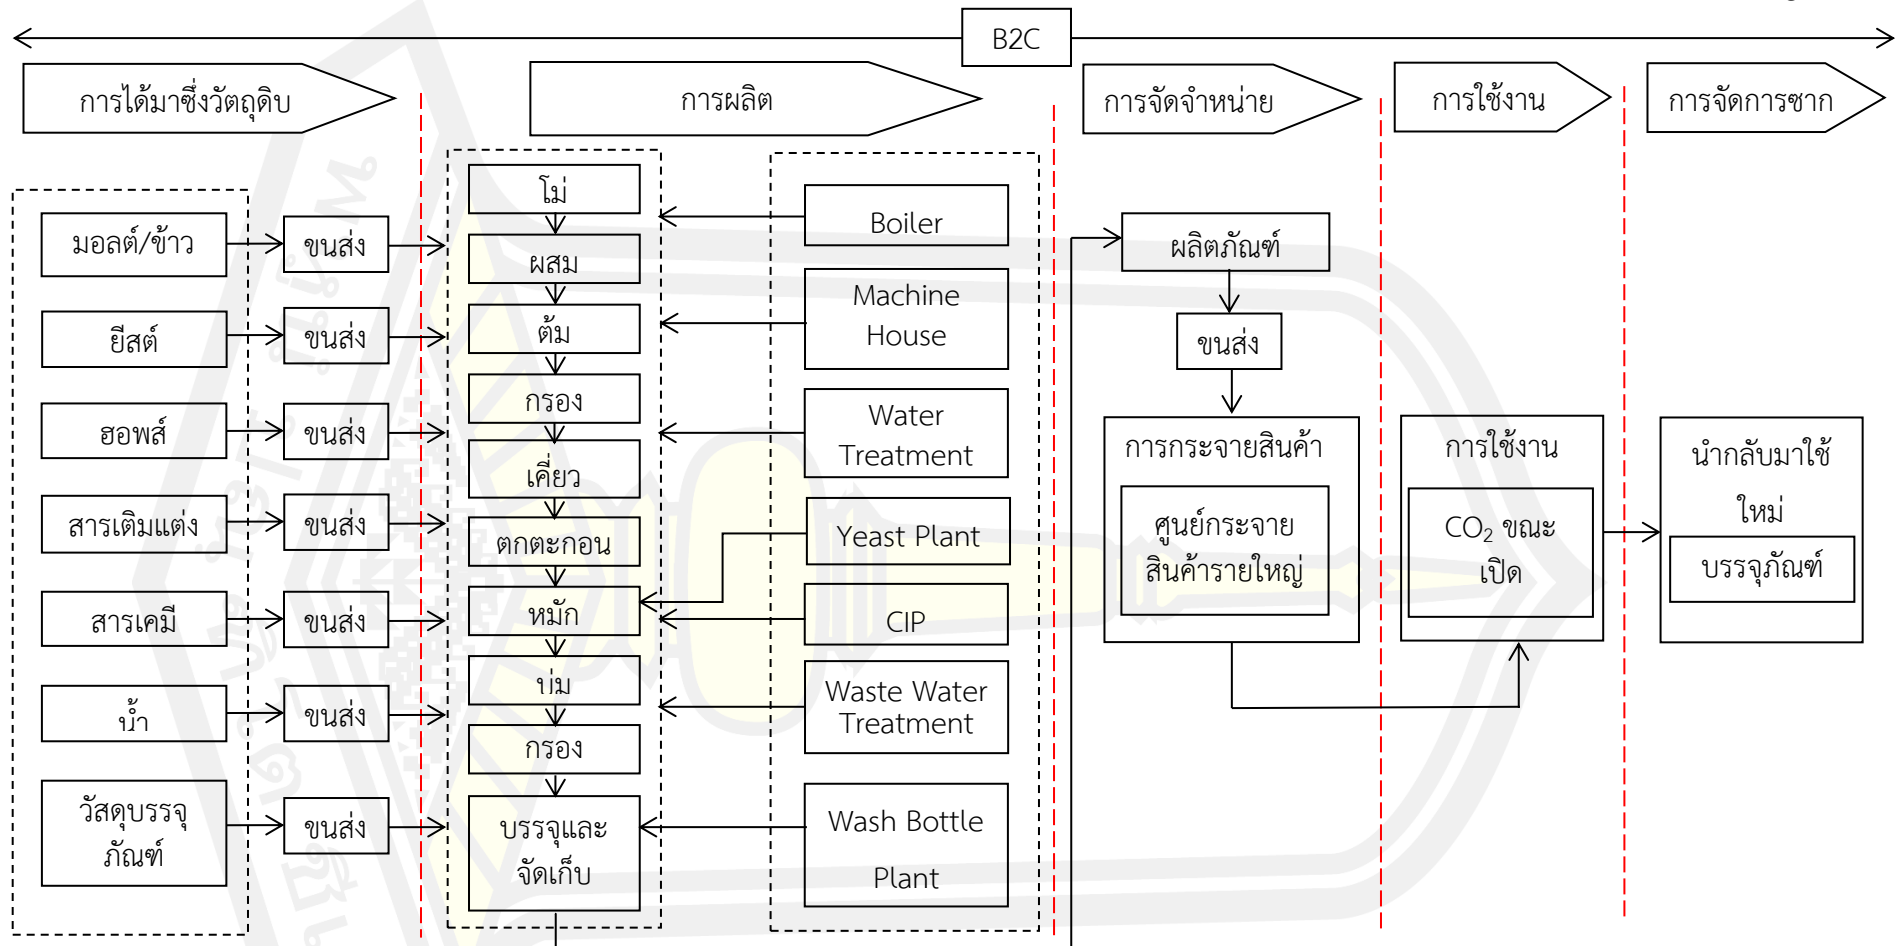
B2C

การได้มาซึ่งวัตถุดิบ

การผลิต

การจัดจำหน่าย

การใช้งาน

การจัดการซาก

มอลต์/ข้าว
ขนส่ง

ยีสต์
ขนส่ง

ฮอพส์
ขนส่ง

สารเติมแต่ง
ขนส่ง

สารเคมี
ขนส่ง

น้ำ
ขนส่ง

วัสดุบรรจุภัณฑ์
ขนส่ง

โม่
ผสม
ต้ม
กรอง
เคี่ยว
ตกตะกอน
หมัก
บ่ม
กรอง
บรรจุและจัดเก็บ

Boiler
Machine House
Water Treatment
Yeast Plant
CIP
Waste Water Treatment
Wash Bottle Plant

ผลิตภัณฑ์
ขนส่ง
การกระจายสินค้า
ศูนย์กระจายสินค้ารายใหญ่

การใช้งาน
$CO_2$ ขณะเปิด

นำกลับมาใช้ใหม่
บรรจุภัณฑ์